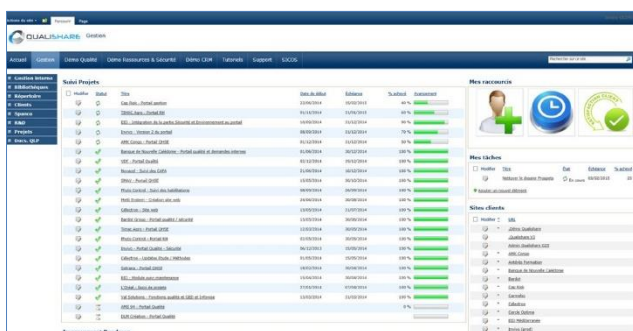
Parcourir Page

QUALISHARE Gestion

Accueil Gestion Démo Qualité Démo Ressources & Sécurité Démo CRM Tutoriels Support SSCOS

Gestion Interne
Bibliothèques
Répertoire
Clients
Spaces
R&D
Projets
Docs. QLP

Suivi Projets

| Modifier | Statut | Titre | Date de début | Échéance | % achevé | Avancement |
|---|---|---|---|---|---|---|
| | | Cap Rezo - Portail gestion | 22/09/2014 | 31/03/2015 | 40 % | |
| | | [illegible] - Portail RH | 01/10/2014 | 31/12/2014 | 20 % | |
| | | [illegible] | 10/09/2014 | 31/12/2014 | 90 % | |
| | | Enviro - Version 2 du portail | 08/09/2014 | 31/12/2014 | 70 % | |
| | | ARM Conso - Portail SMSE | 01/12/2014 | 31/12/2014 | 30 % | |
| | | Banque de Nouvelle Calédonie - Portail qualité et demandes internes | 01/08/2014 | 30/12/2014 | 100 % | |
| | | SIEF - Portail Qualité | 01/12/2014 | 30/12/2014 | 100 % | |
| | | Novasol - Suivi des DAPA | 21/09/2014 | 30/10/2014 | 100 % | |
| | | SPAU - Portail SMSE | 15/09/2014 | 30/10/2014 | 100 % | |
| | | Photo Control - Suivi des habilitations | 08/09/2014 | 30/09/2014 | 100 % | |
| | | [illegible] - Création site web | 24/09/2014 | 30/09/2014 | 100 % | |
| | | Calédrive - Site web | 13/09/2014 | 31/07/2014 | 100 % | |
| | | Bardet Group - Portail qualité / sécurité | 13/05/2014 | 30/06/2014 | 100 % | |
| | | Timac agro - Portail QSE | 12/05/2014 | 30/05/2014 | 100 % | |
| | | Photo Control - Portail RH | 02/05/2014 | 30/05/2014 | 100 % | |
| | | Enviro - Portail Qualité - Sécurité | 06/12/2013 | 25/05/2014 | 100 % | |
| | | Calédrive - Logiciel Etude / Méthodes | 01/05/2014 | 25/05/2014 | 100 % | |
| | | Sakrana - Portail SMSE | 18/03/2014 | 30/04/2014 | 100 % | |
| | | BIO - Portail suivi maintenance | 11/03/2014 | 31/03/2014 | 100 % | |
| | | C'Dokil - Suivi de projets | 27/03/2014 | 27/03/2014 | 100 % | |
| | | Tel Solutions - Fonctions qualité et DBE et Infoniste | 12/03/2014 | 21/03/2014 | 100 % | |
| | | ARE EV - Portail Qualité | | | 0 % | |
| | | DUR Création - Portail Qualité | | | | |

Mes raccourcis

Mes tâches

| Modifier | Titre | État | Échéance | % achevé |
|---|---|---|---|---|
| | Relancer le dossier Prospects | En cours | 30/06/2015 | 20 |

Ajouter un nouvel élément

Sites clients

| Modifier | URL |
|---|---|
| | 2Mmc Qualishare |
| | Qualishare V3 |
| | Admin Qualishare V2E |
| | ARM Conso |
| | Ariéthe Formation |
| | Banque de Nouvelle Calédonie |
| | Bardet |
| | Cap Rezo |
| | Carroufio |
| | Calédrive |
| | Cercle Dalvina |
| | EDJ Méditerranée |
| | Enviro Vendé |

Recherche sur ce site